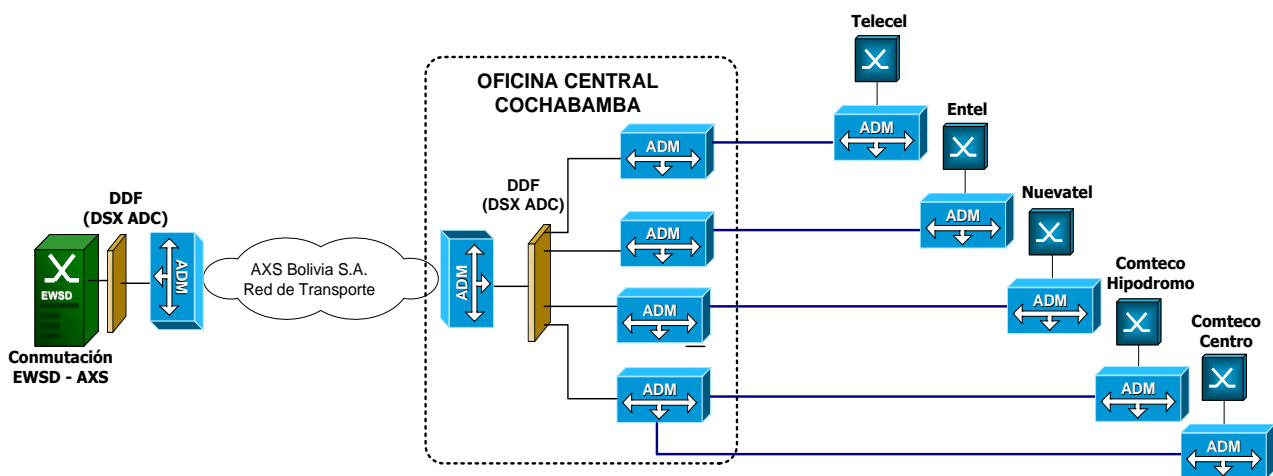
Telecel

Entel

Nuevatel

Comteco Hipodromo

Comteco Centro

OFICINA CENTRAL COCHABAMBA

DDF (DSX ADC)

DDF (DSX ADC)

EWSD

Conmutación EWSD - AXS

ADM

AXS Bolivia S.A. Red de Transporte

ADM

ADM

ADM

ADM

ADM

ADM

ADM

ADM

ADM

ADM